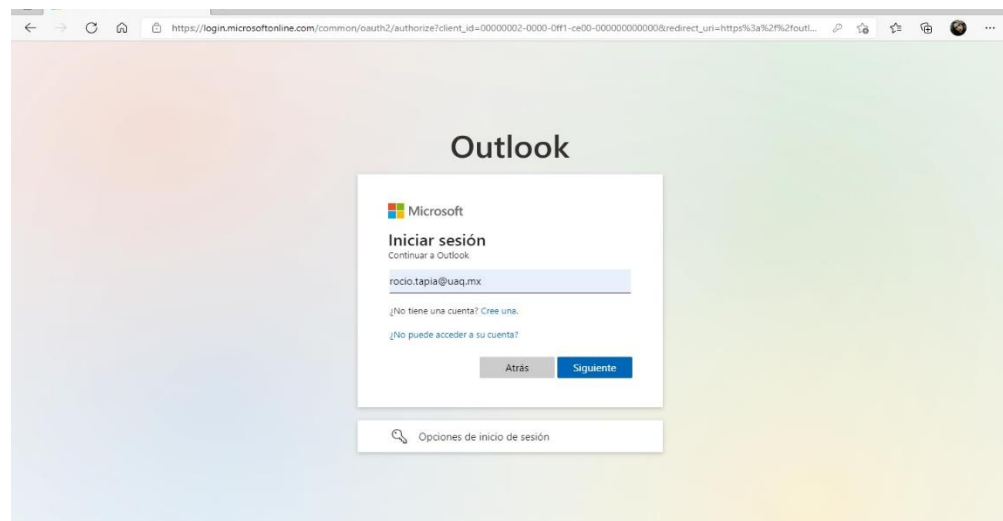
https://login.microsoftonline.com/common/oauth2/authorize?client_id=00000002-0000-0ff1-ce00-000000000000&redirect_uri=https%3a%2f%2foutl...

Outlook

Microsoft

Iniciar sesión
Continuar a Outlook

rocio.tapia@uaq.mx

¿No tiene una cuenta? Cree una.

¿No puede acceder a su cuenta?

Atrás Siguiente

Opciones de inicio de sesión